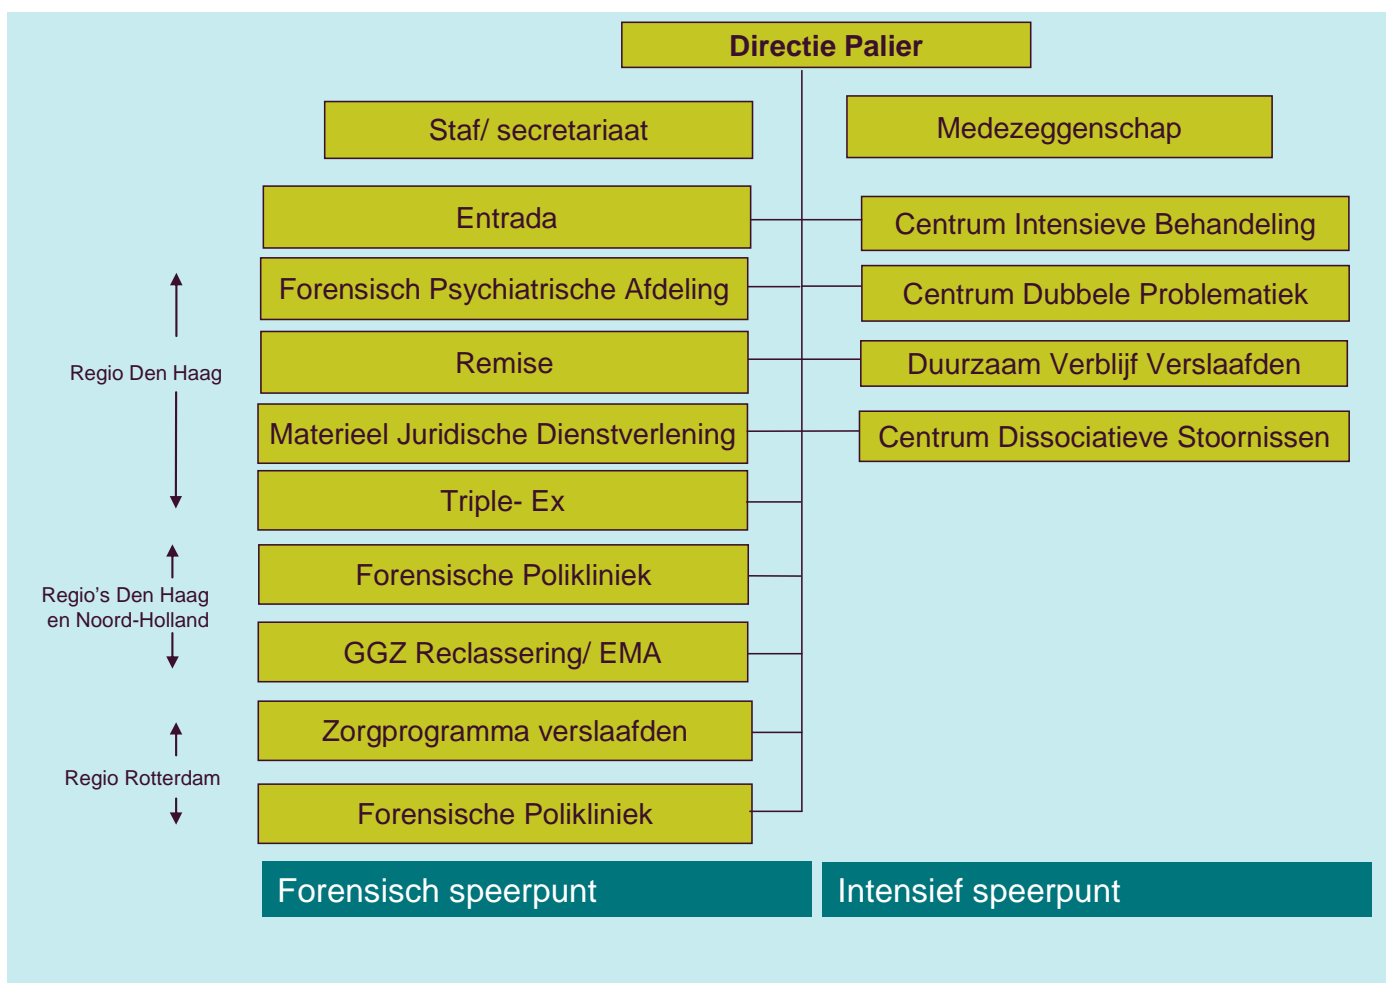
Directie Palier

Staf/ secretariaat

Medezeggenschap

Entrada

Centrum Intensieve Behandeling

Forensisch Psychiatrische Afdeling

Centrum Dubbele Problematiek

Regio Den Haag

Remise

Duurzaam Verblijf Verslaafden

Materieel Juridische Dienstverlening

Centrum Dissociatieve Stoornissen

Triple- Ex

Regio's Den Haag en Noord-Holland

Forensische Polikliniek

GGZ Reclassering/ EMA

Regio Rotterdam

Zorgprogramma verslaafden

Forensische Polikliniek

Forensisch speerpunt

Intensief speerpunt